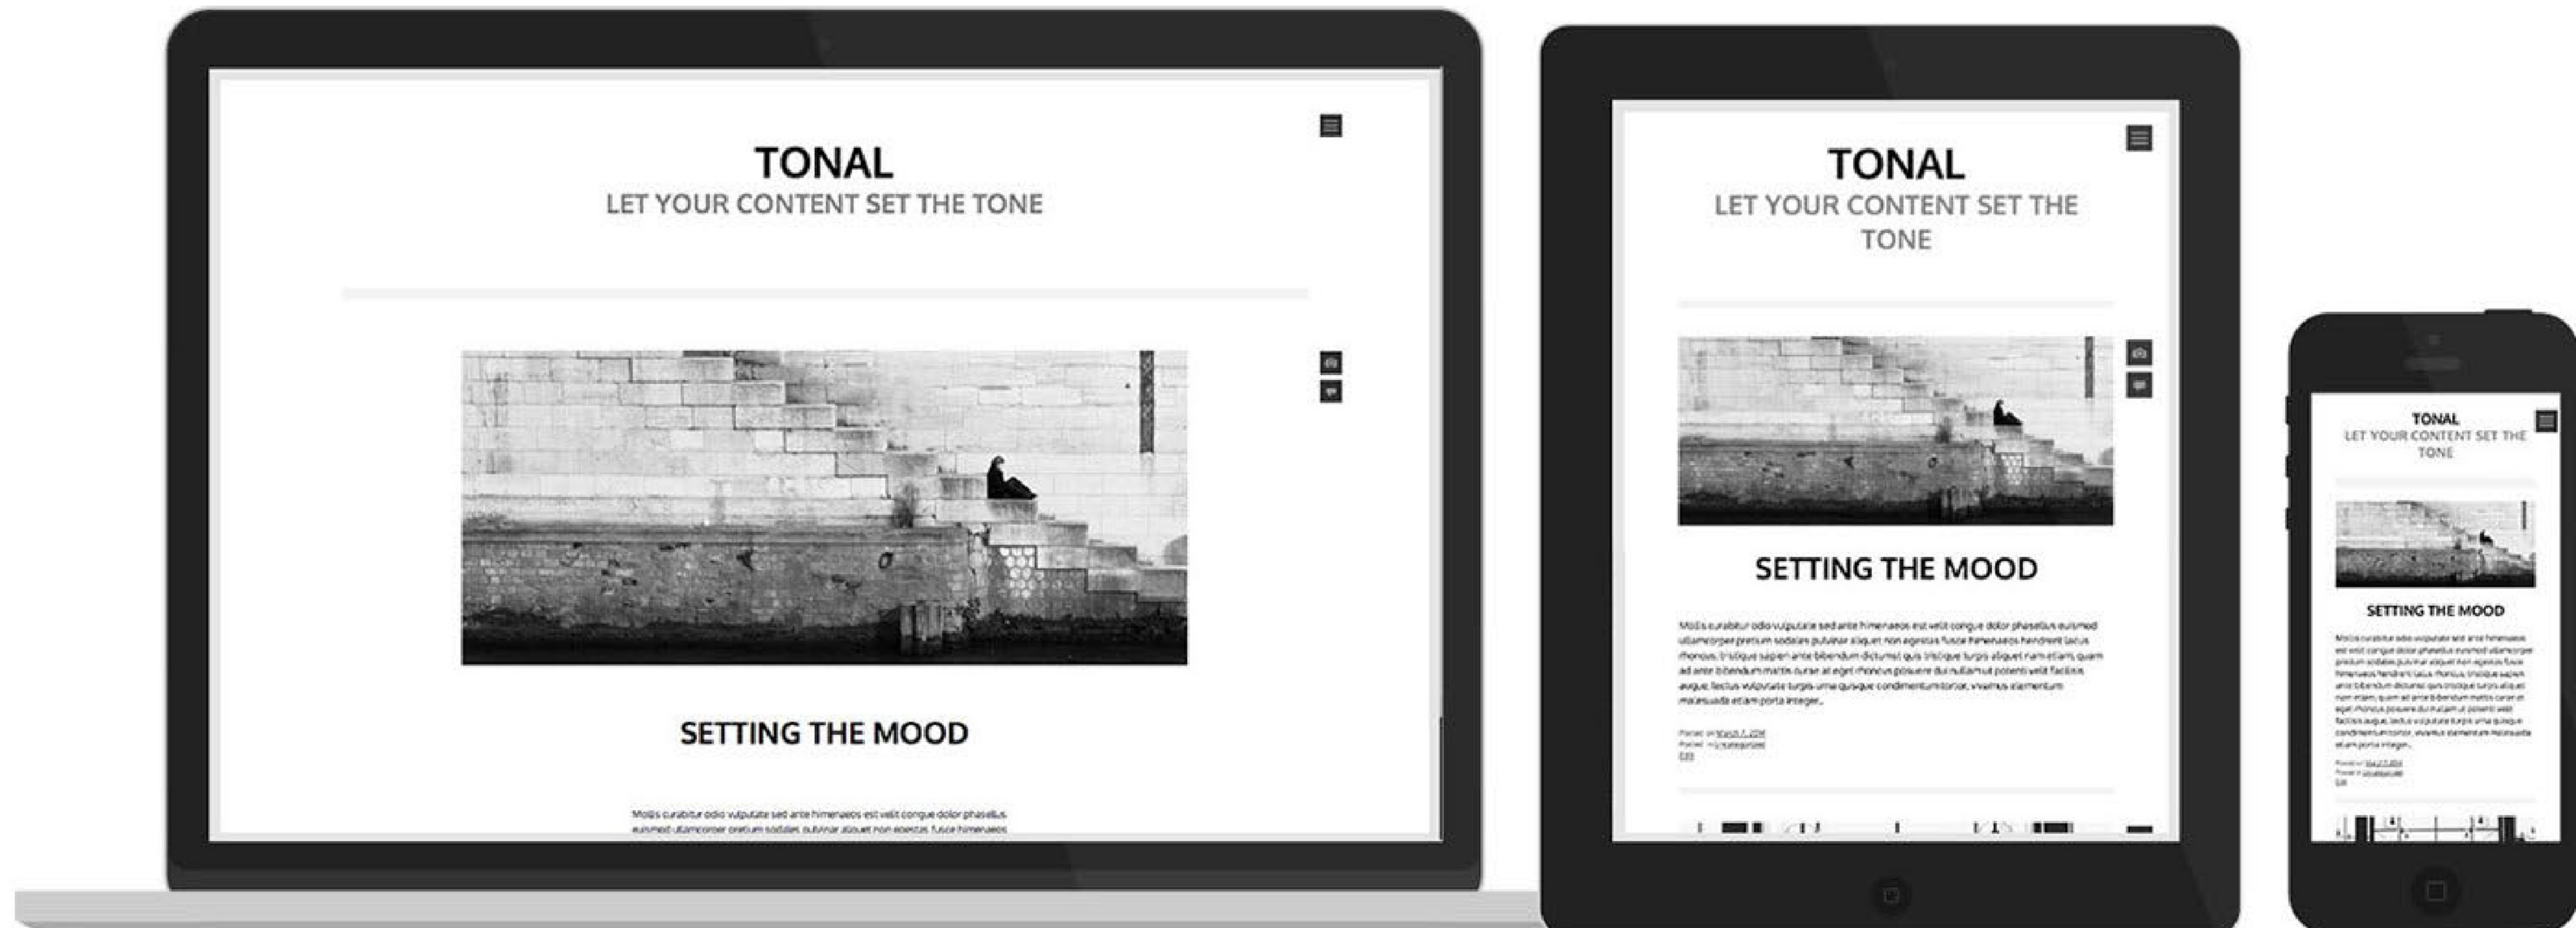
TONAL
LET YOUR CONTENT SET THE TONE

SETTING THE MOOD

Mollis curabitur odio vulputate sed ante himenaeos est velit congue dolor phasellus euismod ullamcorper pretium sodales pulvinar aliquet non egestas fusce himenaeos

TONAL
LET YOUR CONTENT SET THE TONE

SETTING THE MOOD

Mollis curabitur odio vulputate sed ante himenaeos est velit congue dolor phasellus euismod ullamcorper pretium sodales pulvinar aliquet non egestas fusce himenaeos hendrerit lacus rhoncus, tristique sapien ante bibendum dictumst quis tristique turpis aliquet nam etiam, quam ad ante bibendum mattis curae at eget rhoncus posuere dui nullam ut potenti velit facilisis augue, lectus vulputate turpis urna quisque condimentum tortor, vivamus elementum malesuada etiam porta integer.

Posted on March 7, 2014
Posted in Uncategorized
Edit

TONAL
LET YOUR CONTENT SET THE TONE

SETTING THE MOOD

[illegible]